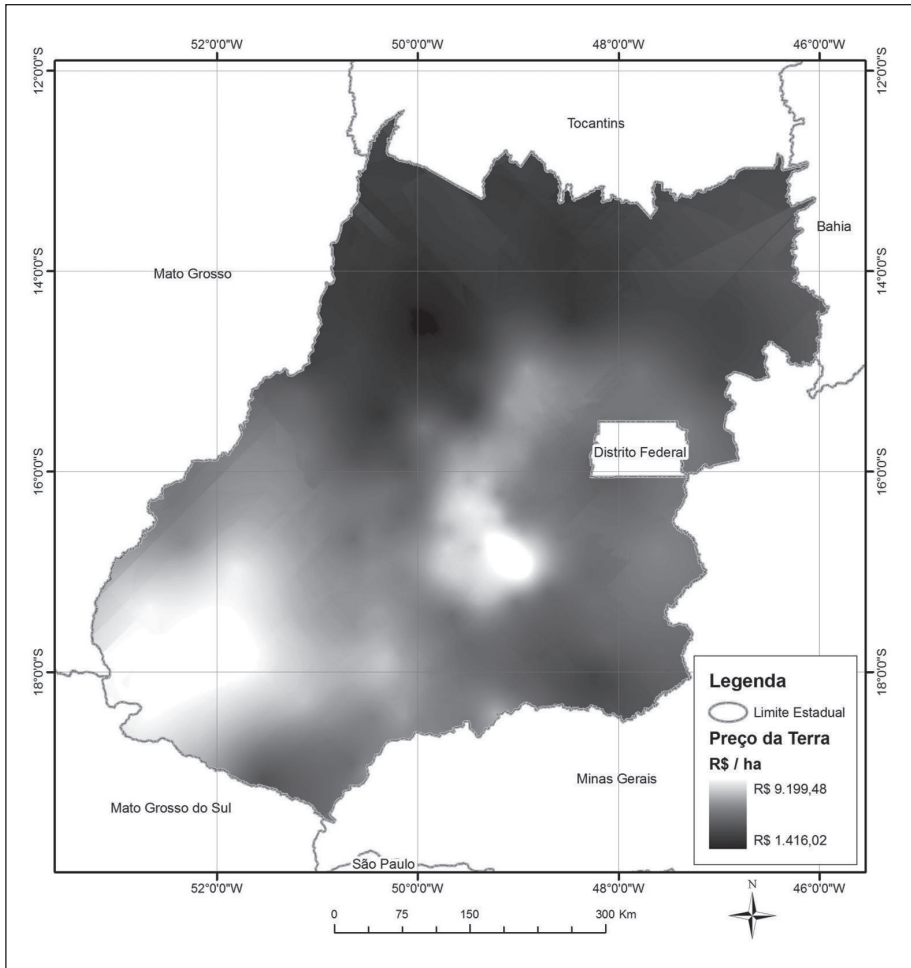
52°0'0"W 50°0'0"W 48°0'0"W 46°0'0"W

12°0'0"S 12°0'0"S

Tocantins

Bahia

14°0'0"S 14°0'0"S

Mato Grosso

Distrito Federal

16°0'0"S 16°0'0"S

18°0'0"S 18°0'0"S

Legenda

Limite Estadual

Preço da Terra

R$ / ha

R$ 9.199,48

R$ 1.416,02

Minas Gerais

Mato Grosso do Sul

São Paulo

52°0'0"W 50°0'0"W 48°0'0"W 46°0'0"W

0 75 150 300 Km

N